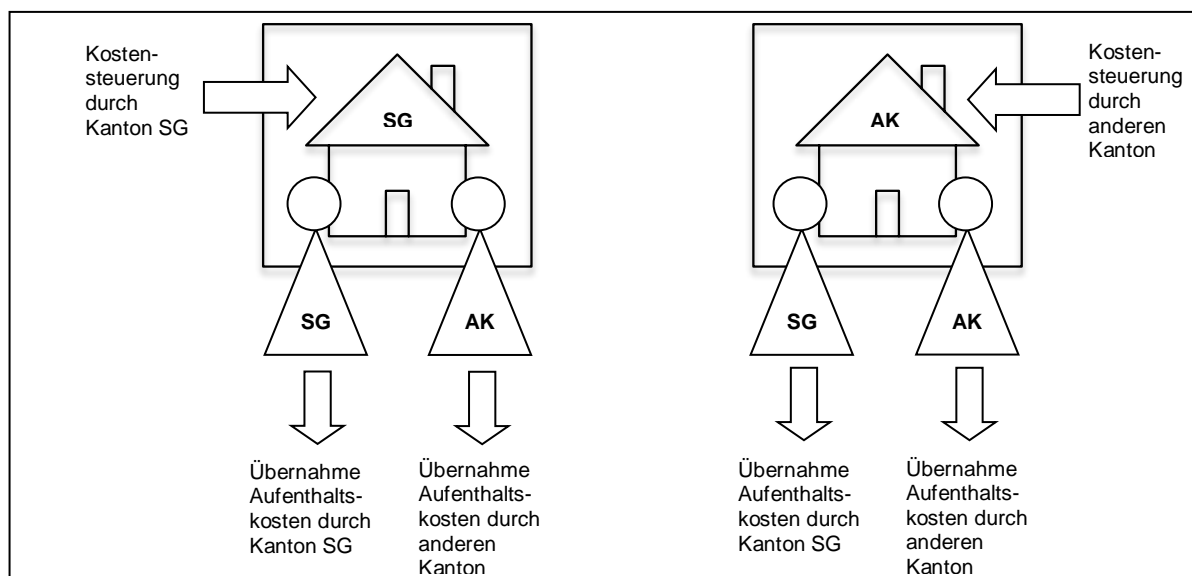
Kostensteuerung durch Kanton SG

SG

SG

AK

Übernahme Aufenthaltskosten durch Kanton SG

Übernahme Aufenthaltskosten durch anderen Kanton

AK

Kostensteuerung durch anderen Kanton

SG

AK

Übernahme Aufenthaltskosten durch Kanton SG

Übernahme Aufenthaltskosten durch anderen Kanton